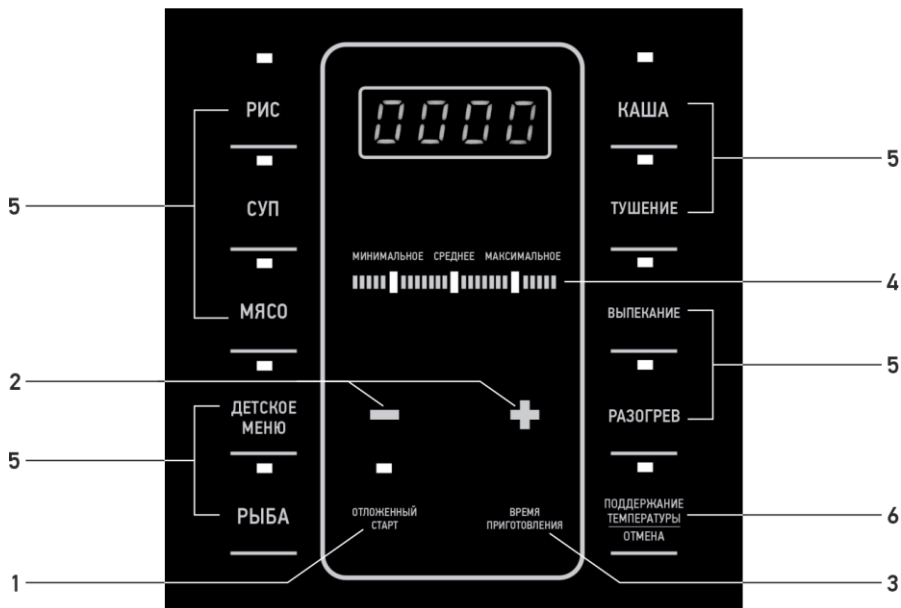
РИС

СУП

МЯСО

ДЕТСКОЕ МЕНЮ

РЫБА

0000

МИНИМАЛЬНОЕ СРЕДНЕЕ МАКСИМАЛЬНОЕ

ОТЛОЖЕННЫЙ СТАРТ

ВРЕМЯ ПРИГОТОВЛЕНИЯ

КАША

ТУШЕНИЕ

ВЫПЕКАНИЕ

РАЗОГРЕВ

ПОДДЕРЖАНИЕ ТЕМПЕРАТУРЫ
ОТМЕНА

5
5
2
5
1
5
4
5
6
3